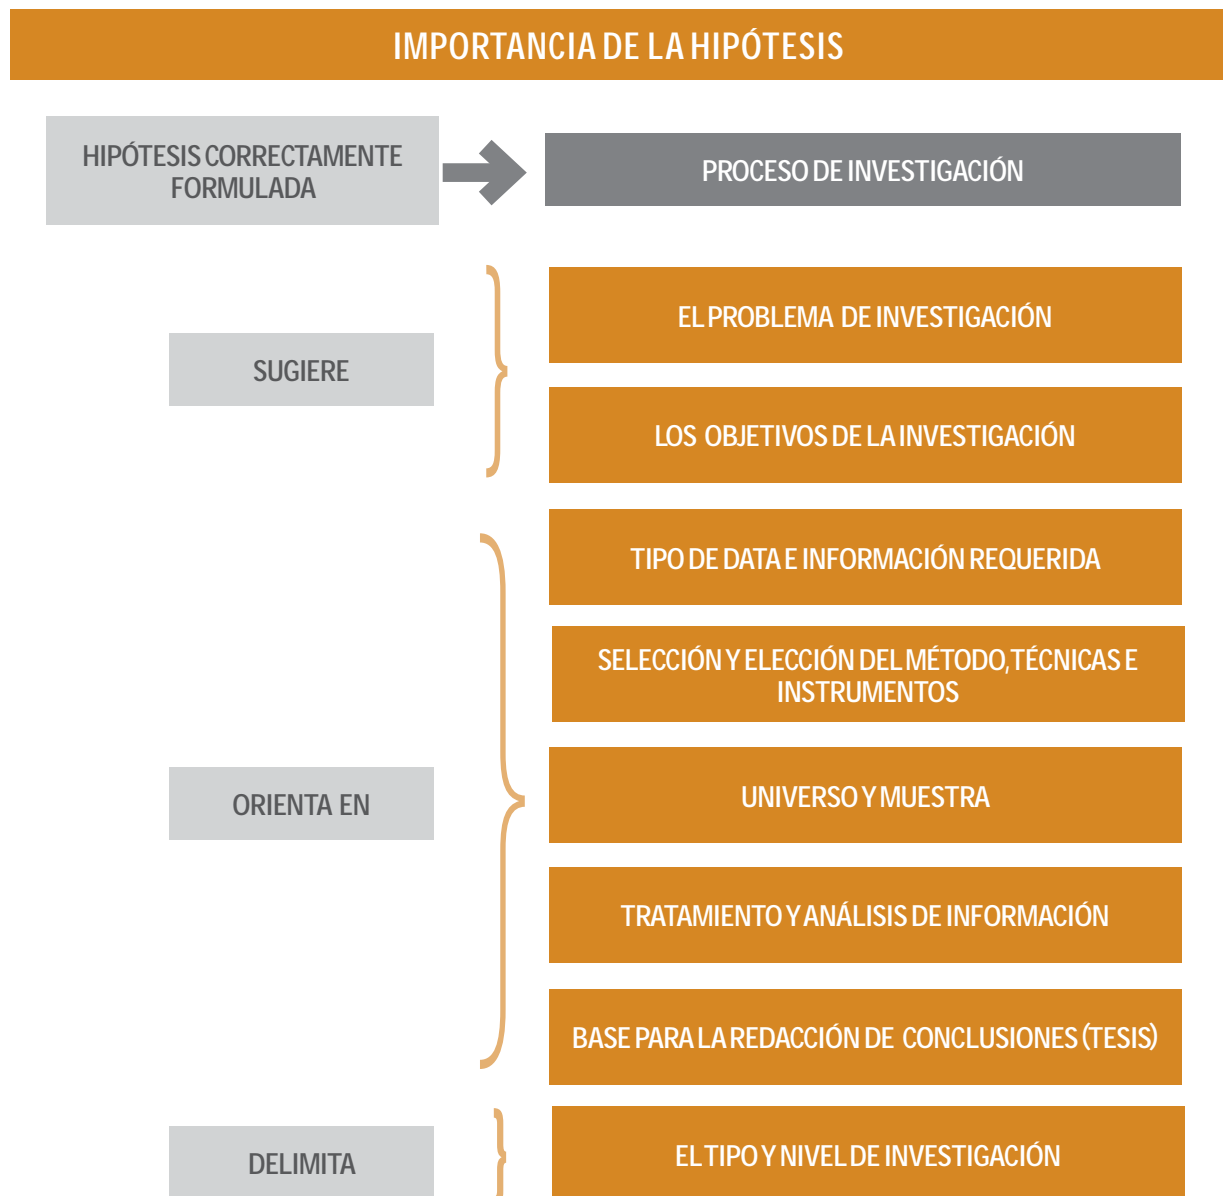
IMPORTANCIA DE LA HIPÓTESIS

HIPÓTESIS CORRECTAMENTE FORMULADA

PROCESO DE INVESTIGACIÓN

SUGIERE

EL PROBLEMA DE INVESTIGACIÓN

LOS OBJETIVOS DE LA INVESTIGACIÓN

ORIENTA EN

TIPO DE DATA E INFORMACIÓN REQUERIDA

SELECCIÓN Y ELECCIÓN DEL MÉTODO, TÉCNICAS E INSTRUMENTOS

UNIVERSO Y MUESTRA

TRATAMIENTO Y ANÁLISIS DE INFORMACIÓN

BASE PARA LA REDACCIÓN DE CONCLUSIONES (TESIS)

DELIMITA

EL TIPO Y NIVEL DE INVESTIGACIÓN